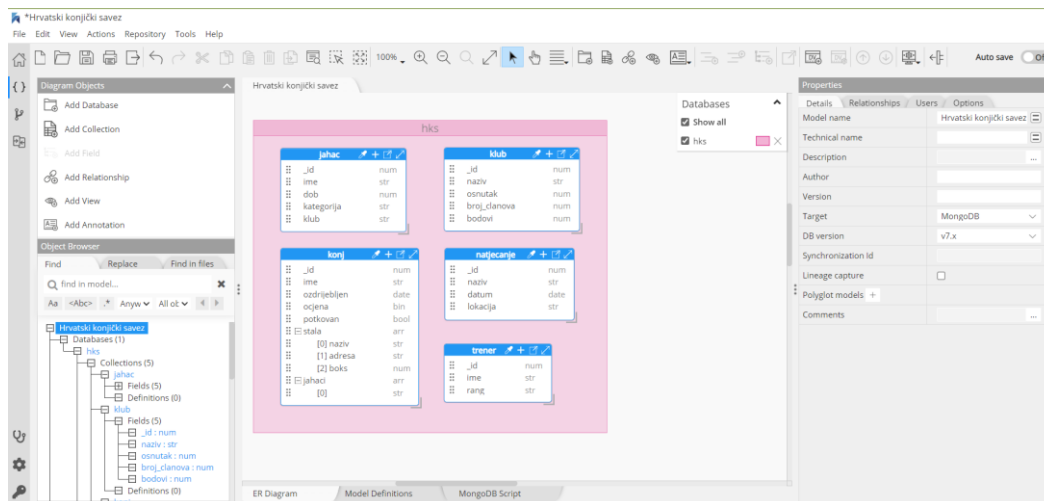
*Hrvatski konjički savez

File Edit View Actions Repository Tools Help

100%

Auto save Off

Diagram Objects

Add Database

Add Collection

Add Field

Add Relationship

Add View

Add Annotation

Object Browser

Find | Replace | Find in files

find in model...

Aa <Abc> .* Anyw All ot

Hrvatski konjički savez
Databases (1)
hks
Collections (5)
jahac
Fields (5)
Definitions (0)
klub
Fields (5)
_id : num
naziv : str
osnutak : num
broj_clanova : num
bodovi : num
Definitions (0)

Hrvatski konjički savez

hks

| jahac | |
|---|---|
| _id | num |
| ime | str |
| dob | num |
| kategorija | str |
| klub | str |

| klub | |
|---|---|
| _id | num |
| naziv | str |
| osnutak | num |
| broj_clanova | num |
| bodovi | num |

| konj | |
|---|---|
| _id | num |
| ime | str |
| ozdrieblien | date |
| ocjena | bin |
| potkovan | bool |
| stala | arr |
| [0] naziv | str |
| [1] adresa | str |
| [2] boks | num |
| jahaci | arr |
| [0] | str |

| natjecanje | |
|---|---|
| _id | num |
| naziv | str |
| datum | date |
| lokacija | str |

| trener | |
|---|---|
| _id | num |
| ime | str |
| rang | str |

Databases
Show all
hks

ER Diagram | Model Definitions | MongoDB Script

Properties

Details | Relationships | Users | Options

| | |
|---|---|
| Model name | Hrvatski konjički savez |
| Technical name | |
| Description | ... |
| Author | |
| Version | |
| Target | MongoDB |
| DB version | v7.x |
| Synchronization Id | |
| Lineage capture | |
| Polyglot models | + |
| Comments | ... |